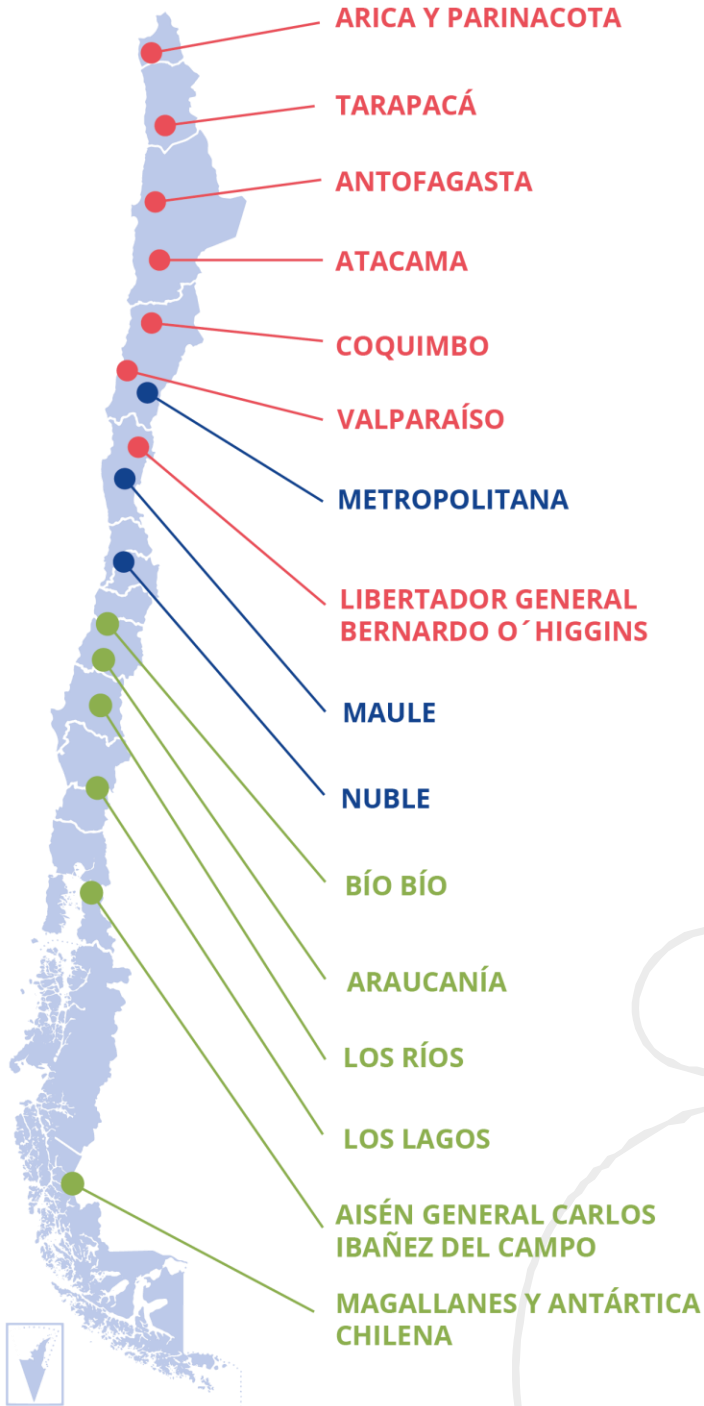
ARICA Y PARINACOTA
TARAPACÁ
ANTOFAGASTA
ATACAMA
COQUIMBO
VALPARAÍSO
METROPOLITANA
LIBERTADOR GENERAL BERNARDO O´HIGGINS
MAULE
NUBLE
BÍO BÍO
ARAUCANÍA
LOS RÍOS
LOS LAGOS
AISÉN GENERAL CARLOS IBAÑEZ DEL CAMPO
MAGALLANES Y ANTÁRTICA CHILENA